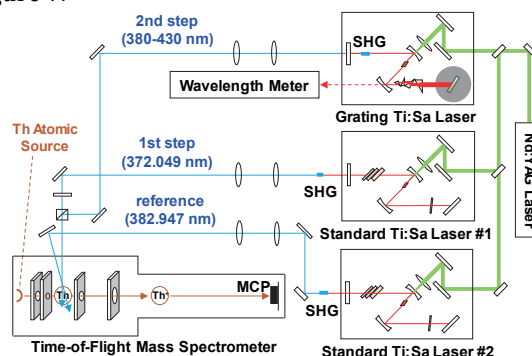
2nd step
(380-430 nm)

SHG

Wavelength Meter

Grating Ti:Sa Laser

Th Atomic Source

1st step
(372.049 nm)

SHG

Nd:YAG Laser

reference
(382.947 nm)

Standard Ti:Sa Laser #1

Th

Th⁺

MCP

SHG

Time-of-Flight Mass Spectrometer

Standard Ti:Sa Laser #2